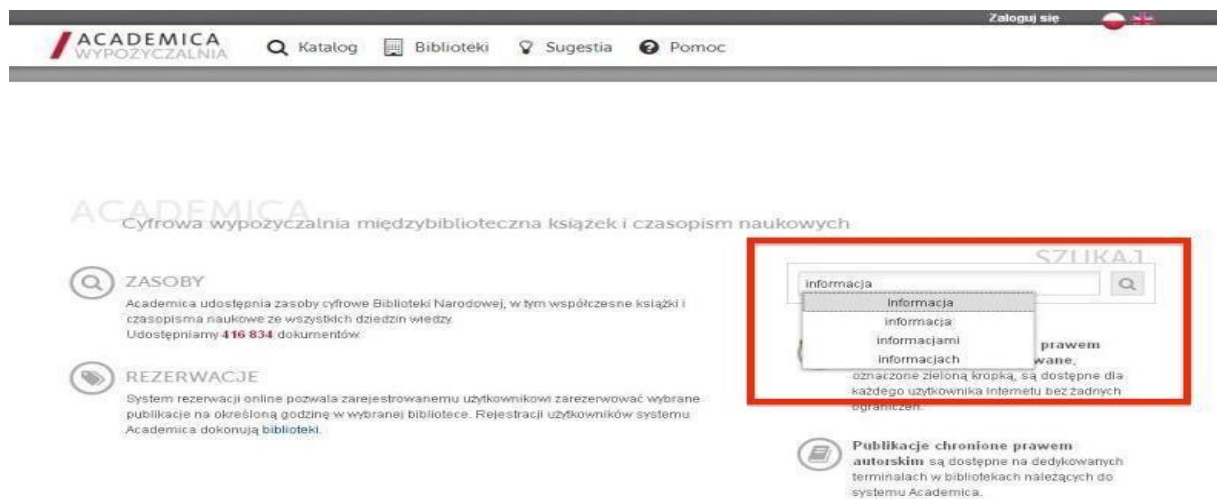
Zaloguj się

ACADEMICA
WYPOŻYCZALNIA

Katalog Biblioteki Sugestia Pomoc

ACADEMICA
Cyfrowa wypożyczalnia międzybiblioteczna książek i czasopism naukowych

ZASOBY
Academica udostępnia zasoby cyfrowe Biblioteki Narodowej, w tym współczesne książki i czasopisma naukowe ze wszystkich dziedzin wiedzy.
Udostępniamy 416 834 dokumentów.

REZERWACJE
System rezerwacji online pozwala zarejestrowanemu użytkownikowi zarezerwować wybrane publikacje na określoną godzinę w wybranej bibliotece. Rejestracji użytkowników systemu Academica dokonują biblioteki.

SZUKAJ
informacja
Informacja
informacja
informacjami
informacjach

prawem
wane,
oznaczone zieloną kropką, są dostępne dla każdego użytkownika Internetu bez żadnych ograniczeń.

Publikacje chronione prawem autorskim są dostępne na dedykowanych terminalach w bibliotekach należących do systemu Academica.